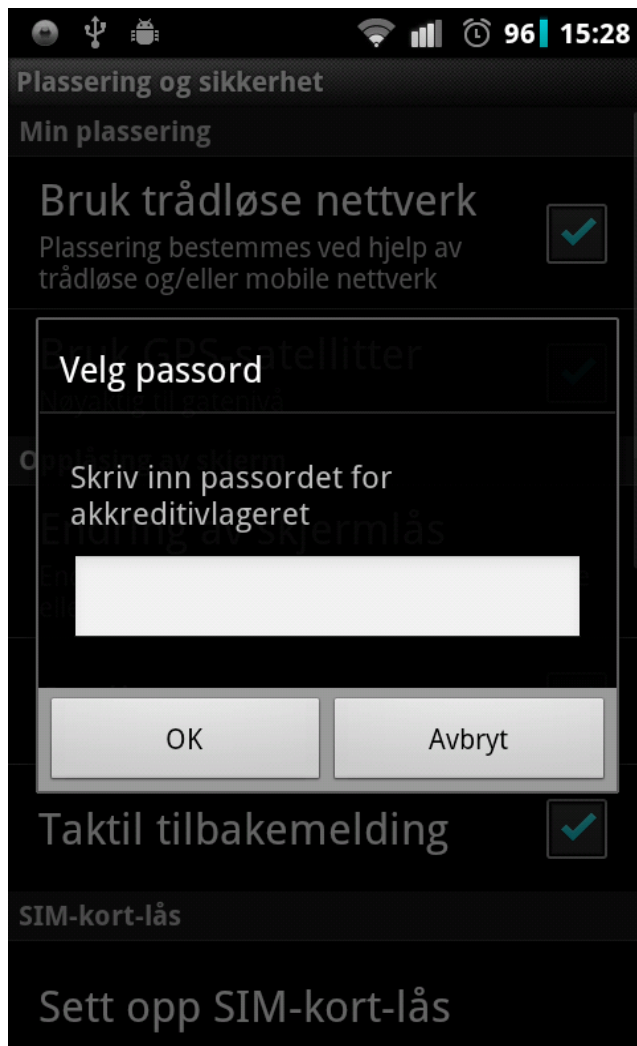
96 15:28

Plassering og sikkerhet

Min plassering

Bruk trådløse nettverk
Plassering bestemmes ved hjelp av trådløse og/eller mobile nettverk

Bruk GPS-satellitter
Nøyaktig til gatenivå

Opplåsing av skjerm

Endring av skjermlås
En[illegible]
ell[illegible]

Velg passord

Skriv inn passordet for akkreditivlageret

OK

Avbryt

Taktil tilbakemelding

SIM-kort-lås

Sett opp SIM-kort-lås